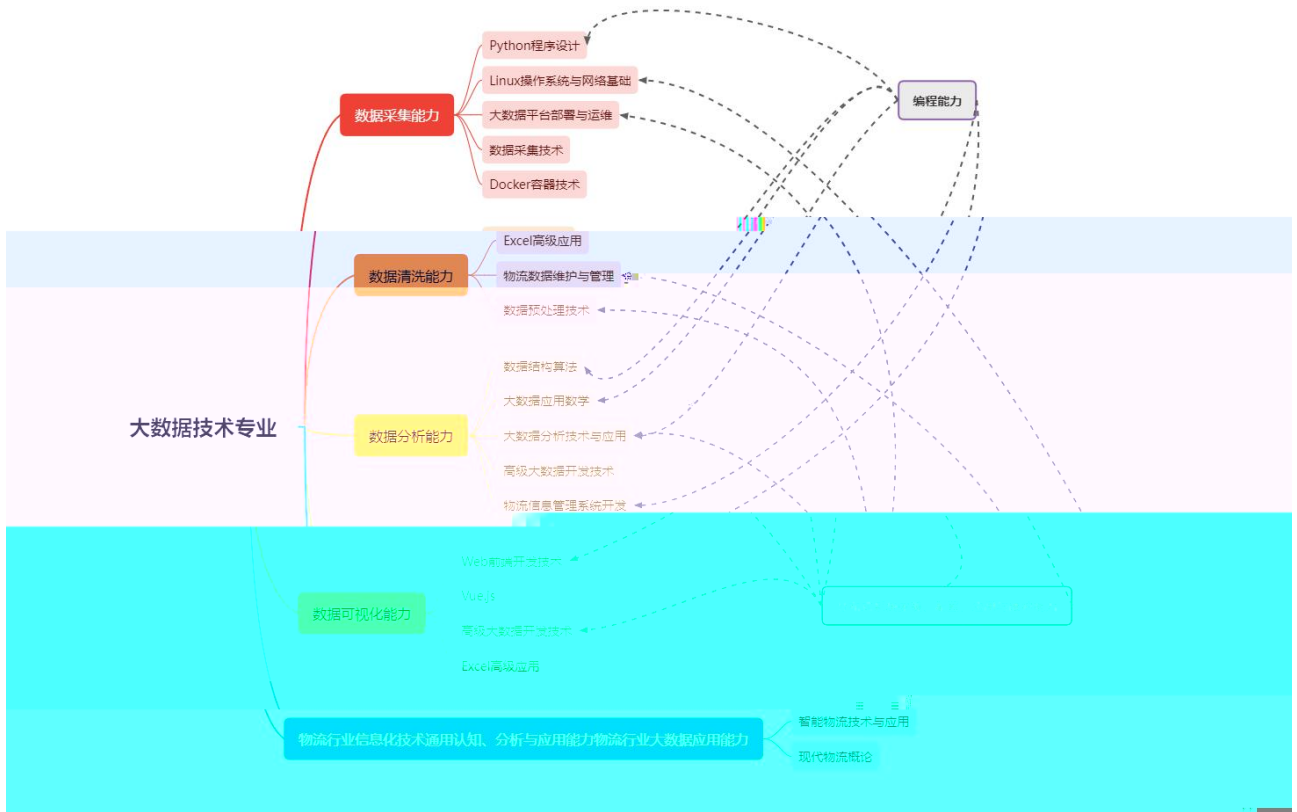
大数据技术专业

数据采集能力
Python程序设计
Linux操作系统与网络基础
大数据平台部署与运维
数据采集技术
Docker容器技术

编程能力

数据清洗能力
Excel高级应用
物流数据维护与管理
数据预处理技术

数据分析能力
数据结构算法
大数据应用数学
大数据分析技术与应用
高级大数据开发技术
物流信息管理系统开发

数据可视化能力
Web前端开发技术
Vue.js
高级大数据开发技术
Excel高级应用

物流行业信息化技术通用认知、分析与应用能力物流行业大数据应用能力
智能物流技术与应用
现代物流概论